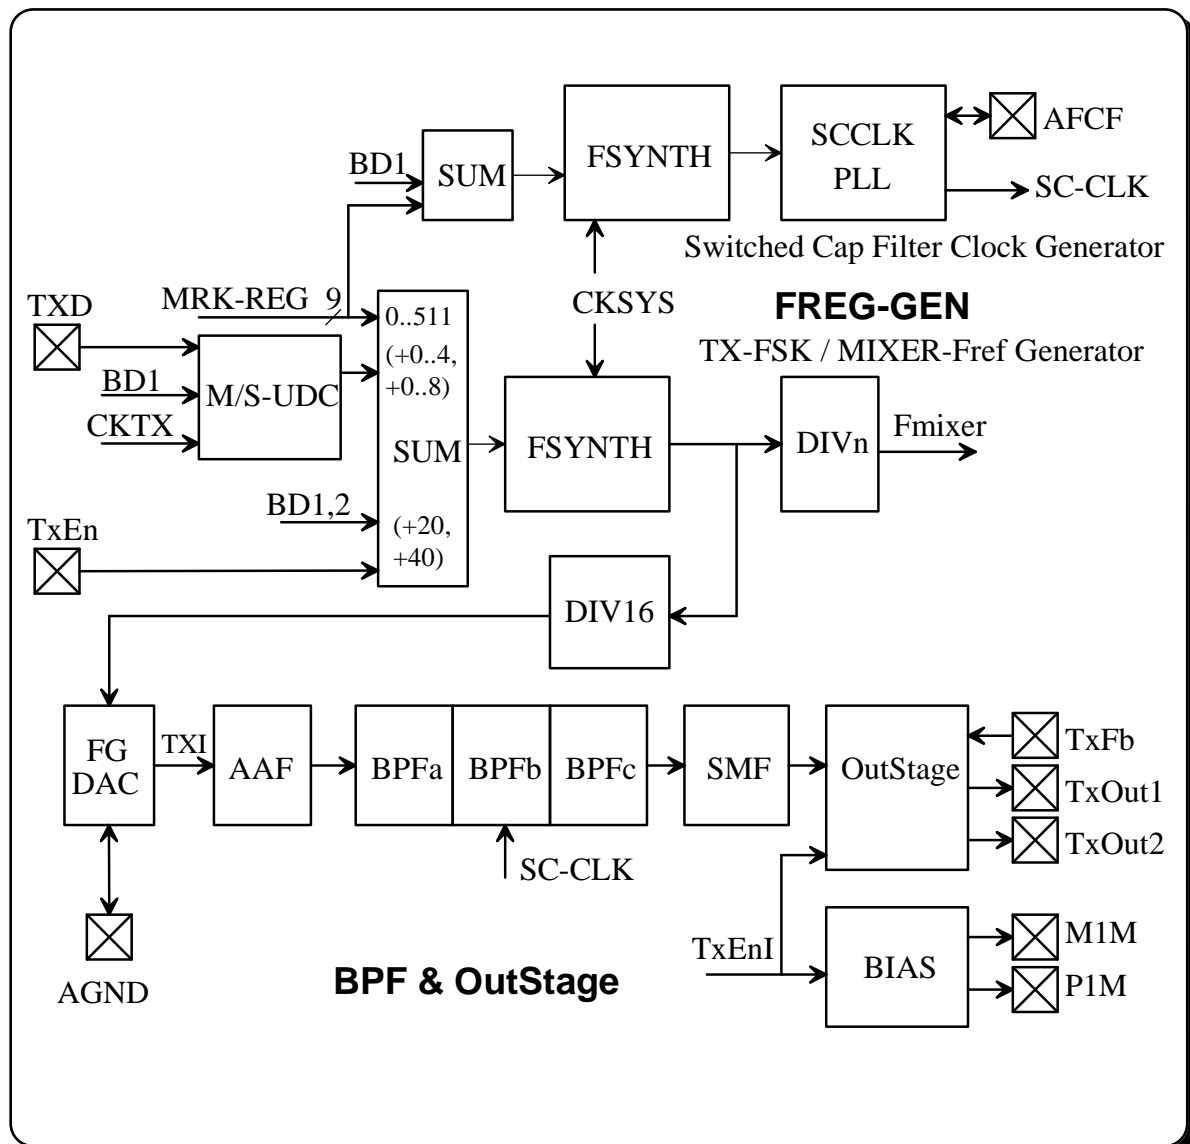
BD1
SUM
FSYNTH
SCCLK
PLL
AFCF
SC-CLK
Switched Cap Filter Clock Generator
TXD
MRK-REG 9
0..511
(+0..4,
+0..8)
CKSYS
FREG-GEN
TX-FSK / MIXER-Fref Generator
BD1
M/S-UDC
CKTX
SUM
FSYNTH
DIVn
Fmixer
BD1,2
(+20,
+40)
TxEn
DIV16
FG
DAC
TXI
AAF
BPFa
BPFb
BPFc
SMF
OutStage
TxFb
TxOut1
TxOut2
SC-CLK
TxEnI
BIAS
M1M
P1M
AGND
BPF & OutStage